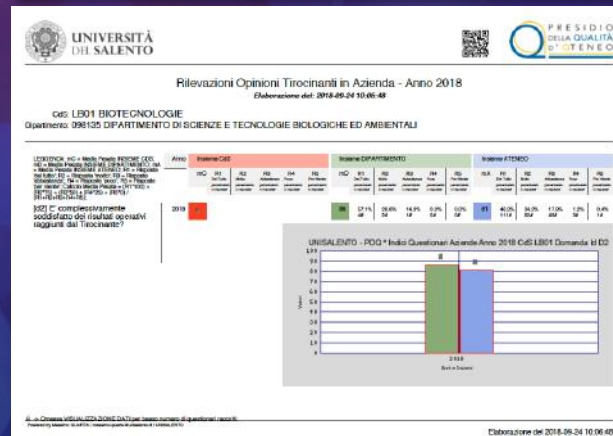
UNIVERSITÀ DEL SALENTO

PRESIDIO DELLA QUALITÀ D'ATENEO

Rilevazioni Opinioni Tirocinanti in Azienda - Anno 2018

Elaborazione del: 2018-09-24 10:06:48

CdS: LB01 BIOTECNOLOGIE

Dipartimento: 098135 DIPARTIMENTO DI SCIENZE E TECNOLOGIE BIOLOGICHE ED AMBIENTALI

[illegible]

| Anno | Insieme CdS | | | | | | Insieme DIPARTIMENTO | | | | | | Insieme ATENEO | | | | | |
|---|---|---|---|---|---|---|---|---|---|---|---|---|---|---|---|---|---|---|
| | mC | R1 | R2 | R3 | R4 | R5 | mD | R1 | R2 | R3 | R4 | R5 | mA | R1 | R2 | R3 | R4 | R5 |
| 2018 | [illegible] | | | | | | 86 | 57,1% | 28,6% | 14,3% | 0,0% | 0,0% | 81 | 46,2% | 34,3% | 17,9% | 1,2% | 0,4% |

[d2] E' complessivamente soddisfatto dei risultati operativi raggiunti dal Tirocinante?

UNISALENTO - PDQ * Indici Questionari Aziende Anno 2018 CdS LB01 Domanda Id D2

10
9
8
7
6
5
4
3
2
1
0

Valori

2018

Anno e Insieme

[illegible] = Omessa VISUALIZZAZIONE DATI per basso numero di questionari raccolti.

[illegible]

Elaborazione del 2018-09-24 10:06:48